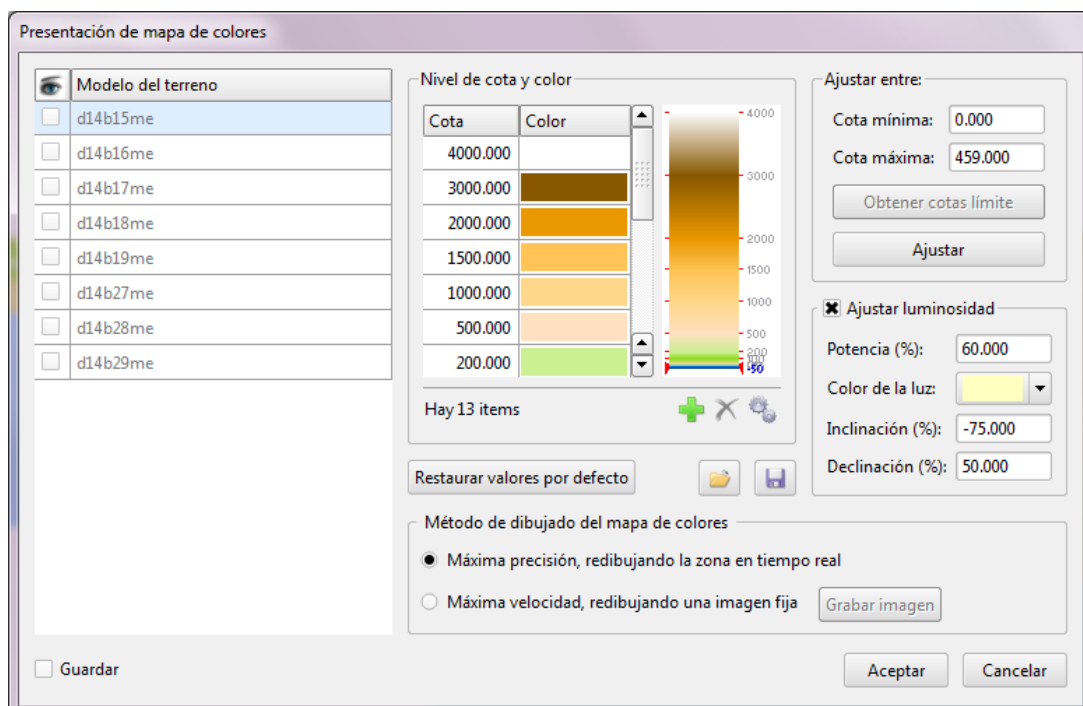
Presentación de mapa de colores

| | Modelo del terreno |
|---|---|
| | d14b15me |
| | d14b16me |
| | d14b17me |
| | d14b18me |
| | d14b19me |
| | d14b27me |
| | d14b28me |
| | d14b29me |

Nivel de cota y color

| Cota | Color |
|---|---|
| 4000.000 | |
| 3000.000 | |
| 2000.000 | |
| 1500.000 | |
| 1000.000 | |
| 500.000 | |
| 200.000 | |

4000
3000
2000
1500
1000
500
200
100
0
-50

Hay 13 items

Ajustar entre:
Cota mínima: 0.000
Cota máxima: 459.000
Obtener cotas límite
Ajustar

Ajustar luminosidad
Potencia (%): 60.000
Color de la luz:
Inclinación (%): -75.000
Declinación (%): 50.000

Restaurar valores por defecto

Método de dibujado del mapa de colores
Máxima precisión, redibujando la zona en tiempo real
Máxima velocidad, redibujando una imagen fija
Grabar imagen

Guardar

Aceptar
Cancelar